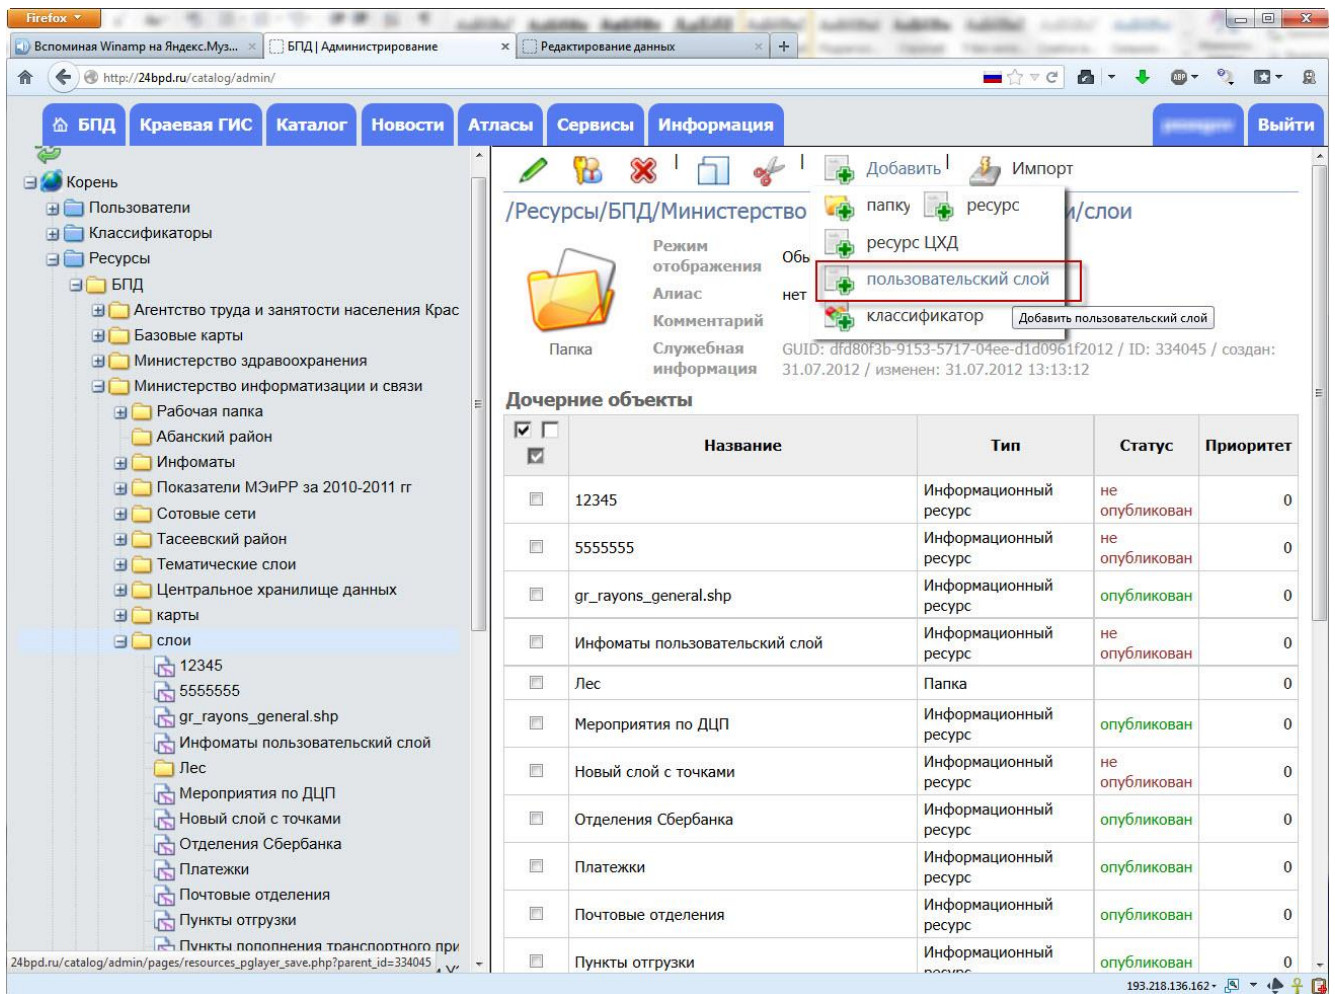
Firefox

Вспоминая Winamp на Яндекс.Муз... ×
БПД | Администрирование ×
Редактирование данных ×
+

http://24bpd.ru/catalog/admin/

БПД | Краевая ГИС | Каталог | Новости | Атласы | Сервисы | Информация | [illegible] | Выйти

Корень
Пользователи
Классификаторы
Ресурсы
БПД
Агентство труда и занятости населения Крас
Базовые карты
Министерство здравоохранения
Министерство информатизации и связи
Рабочая папка
Абанский район
Инфоматы
Показатели МЭиРР за 2010-2011 гг
Сотовые сети
Тасеевский район
Тематические слои
Центральное хранилище данных
карты
слои
12345
5555555
gr_rayons_general.shp
Инфоматы пользовательский слой
Лес
Мероприятия по ДЦП
Новый слой с точками
Отделения Сбербанка
Платежки
Почтовые отделения
Пункты отгрузки
Пункты пополнения транспортного при

Добавить | Импорт
папку | ресурс
ресурс ЦХД
пользовательский слой
классификатор
Добавить пользовательский слой

/Ресурсы/БПД/Министерство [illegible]/слои

Папка
Режим отображения: Объ
Алиас: нет
Комментарий
Служебная информация: GUID: dfd80f3b-9153-5717-04ee-d1d0961f2012 / ID: 334045 / создан: 31.07.2012 / изменен: 31.07.2012 13:13:12

Дочерние объекты

| | Название | Тип | Статус | Приоритет |
|---|---|---|---|---|
| | 12345 | Информационный ресурс | не опубликован | 0 |
| | 5555555 | Информационный ресурс | не опубликован | 0 |
| | gr_rayons_general.shp | Информационный ресурс | опубликован | 0 |
| | Инфоматы пользовательский слой | Информационный ресурс | не опубликован | 0 |
| | Лес | Папка | | 0 |
| | Мероприятия по ДЦП | Информационный ресурс | опубликован | 0 |
| | Новый слой с точками | Информационный ресурс | не опубликован | 0 |
| | Отделения Сбербанка | Информационный ресурс | опубликован | 0 |
| | Платежки | Информационный ресурс | опубликован | 0 |
| | Почтовые отделения | Информационный ресурс | опубликован | 0 |
| | Пункты отгрузки | Информационный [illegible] | опубликован | 0 |

24bpd.ru/catalog/admin/pages/resources_pglayer_save.php?parent_id=334045
193.218.136.162